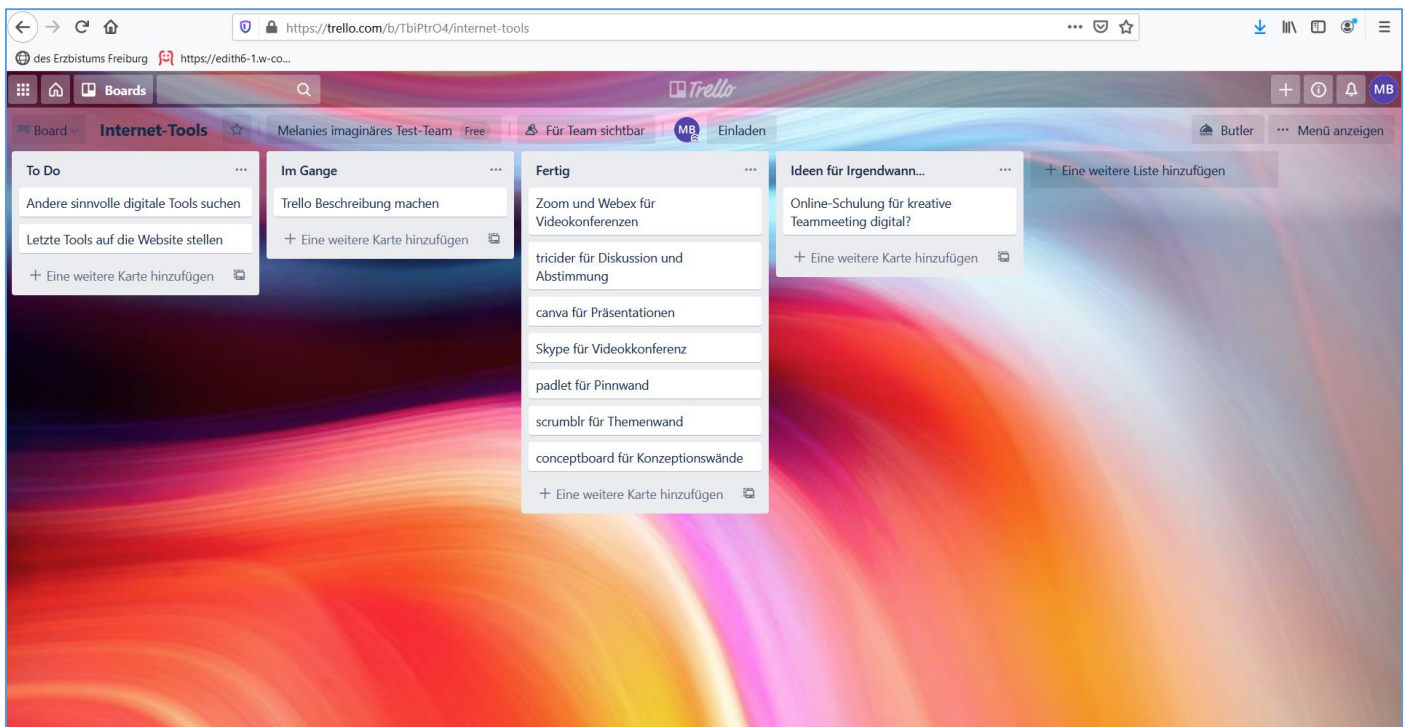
https://trello.com/b/TbiPtrO4/internet-tools

des Erzbistums Freiburg https://edith6-1.w-co...

Boards

Trello

MB

Board Internet-Tools Melanies imaginäres Test-Team Free Für Team sichtbar MB Einladen

Butler ··· Menü anzeigen

To Do ···
Andere sinnvolle digitale Tools suchen
Letzte Tools auf die Website stellen
+ Eine weitere Karte hinzufügen

Im Gange ···
Trello Beschreibung machen
+ Eine weitere Karte hinzufügen

Fertig ···
Zoom und Webex für Videokonferenzen
tricider für Diskussion und Abstimmung
canva für Präsentationen
Skype für Videokkonferenz
padlet für Pinnwand
scrumblr für Themenwand
conceptboard für Konzeptionswände
+ Eine weitere Karte hinzufügen

Ideen für Irgendwann... ···
Online-Schulung für kreative Teammeeting digital?
+ Eine weitere Karte hinzufügen

+ Eine weitere Liste hinzufügen